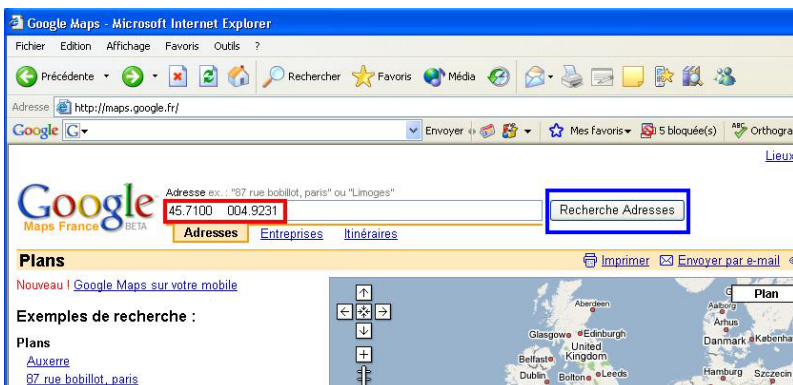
Google Maps - Microsoft Internet Explorer

Fichier Edition Affichage Favoris Outils ?

Précédente Rechercher Favoris Média

Adresse http://maps.google.fr/

Google G- Envoyer Mes favoris- 5 bloquée(s) Orthogra

Lieux

Google Maps France BETA

Adresse ex. : "87 rue bobillot, paris" ou "Limoges"

45.7100 004.9231

Recherche Adresses

Adresses Entreprises Itinéraires

Plans

Imprimer Envoyer par e-mail

Nouveau ! Google Maps sur votre mobile

Exemples de recherche :

Plans

Auxerre

87 rue bobillot, paris

Plan

Aberdeen

Aalborg

Århus

Glasgow Edinburgh

Danmark København

United Kingdom

Belfast

Dublin Bolton Leeds

Hamburg Szczecin